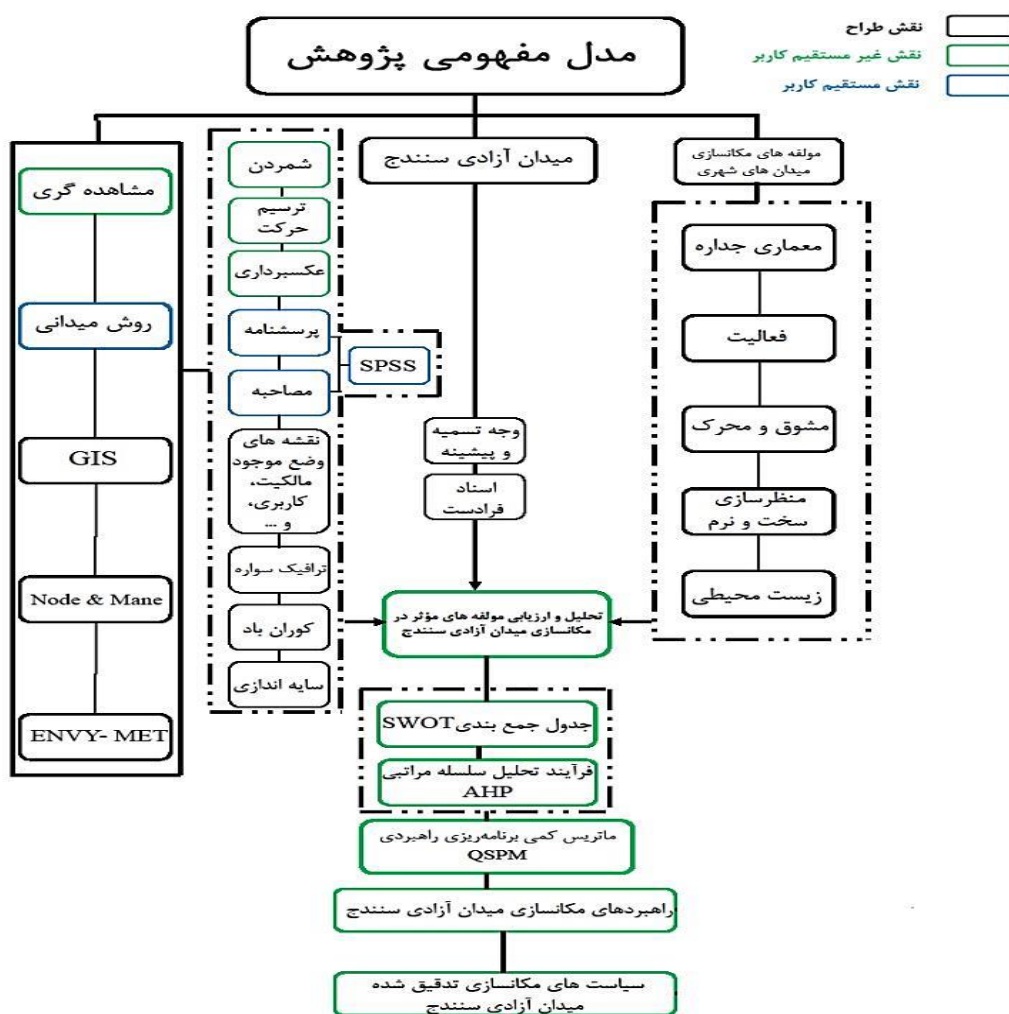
مدل مفهومی پژوهش

نقش طراح
نقش غیر مستقیم کاربر
نقش مستقیم کاربر

مشاهده گری
روش میدانی
GIS
Node & Mane
ENVY- MET

شمردن
ترسیم حرکت
عکسبرداری
پرسشنامه
مصاحبه
SPSS
نقشه های وضع موجود مالکیت، کاربری، و ...
ترافیک سواره
کوران باد
سایه اندازی

میدان آزادی سنندج
وجه تسمیه و پیشینه
اسناد فرادست

مولفه های مکانسازی میدان های شهری
معماری جداره
فعالیت
مشوق و محرک
منظرسازی سخت و نرم
زیست محیطی

تحلیل و ارزیابی مولفه های مؤثر در مکانسازی میدان آزادی سنندج
جدول جمع بندیSWOT
فرآیند تحلیل سلسله مراتبی AHP
ماتریس کمی برنامه‌ریزی راهبردی QSPM
راهبردهای مکانسازی میدان آزادی سنندج
سیاست های مکانسازی تدقیق شده میدان آزادی سنندج